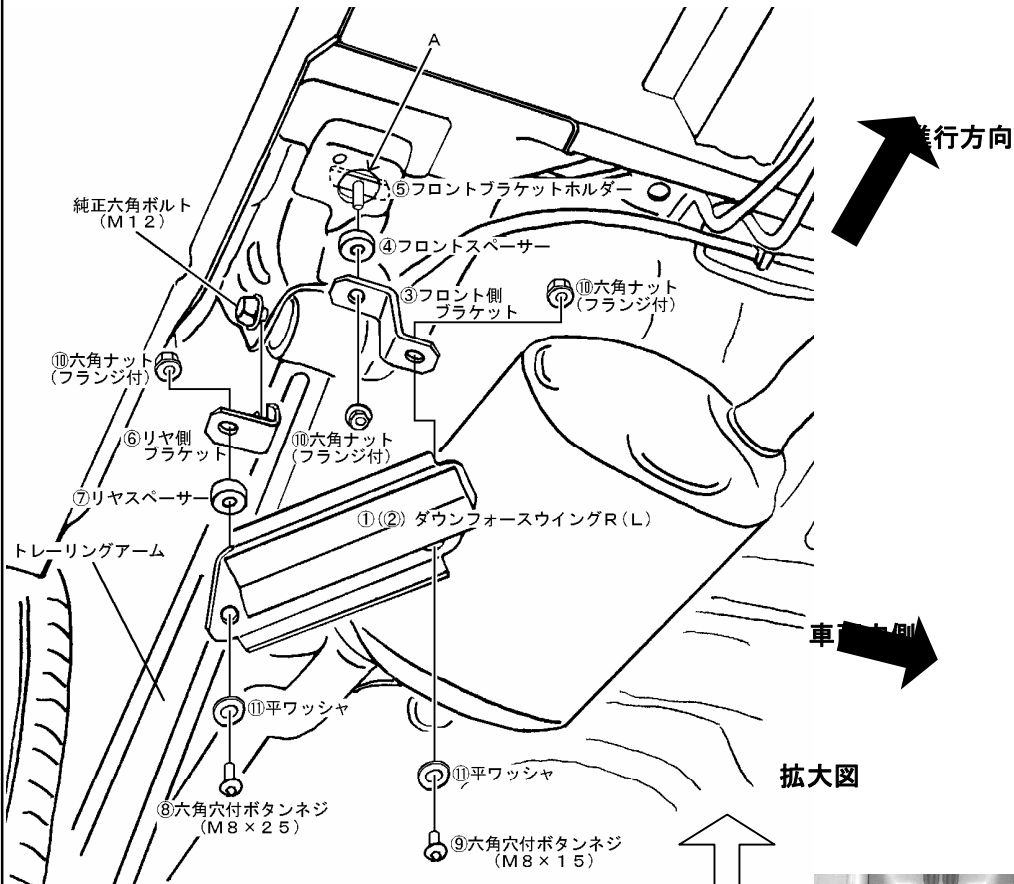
A

進行方向

⑤フロントブラケットホルダー

純正六角ボルト
(M12)

④フロントスペーサー

③フロント側
ブラケット

⑩六角ナット
(フランジ付)

⑩六角ナット
(フランジ付)

⑥リヤ側
ブラケット

⑩六角ナット
(フランジ付)

⑦リヤスペーサー

①(②) ダウンフォースウイングR(L)

トレーリングアーム

車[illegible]側

⑪平ワッシャ

⑪平ワッシャ

拡大図

⑧六角穴付ボタンネジ
(M8×25)

⑨六角穴付ボタンネジ
(M8×15)